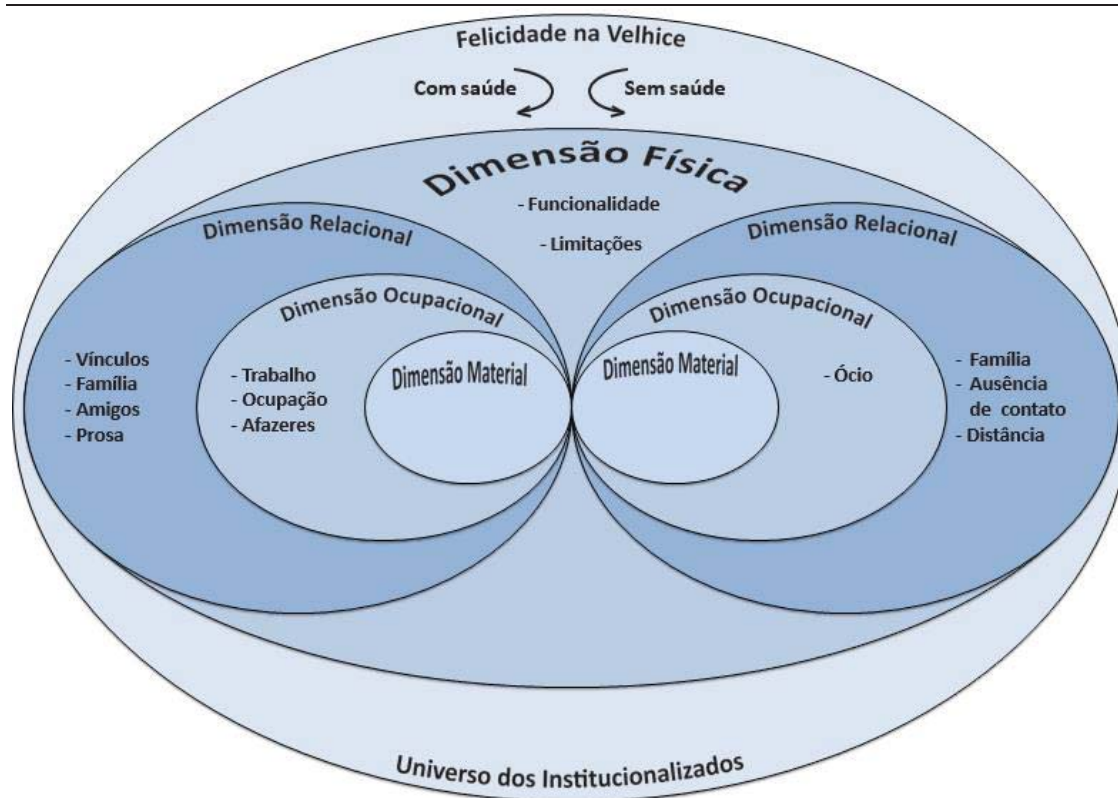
Felicidade na Velhice

Com saúde

Sem saúde

Dimensão Física

- Funcionalidade

- Limitações

Dimensão Relacional

Dimensão Ocupacional

- Vínculos
- Família
- Amigos
- Prosa

- Trabalho
- Ocupação
- Afazeres

Dimensão Material

Dimensão Relacional

Dimensão Ocupacional

Dimensão Material

- Ócio

- Família
- Ausência de contato
- Distância

Universo dos Institucionalizados